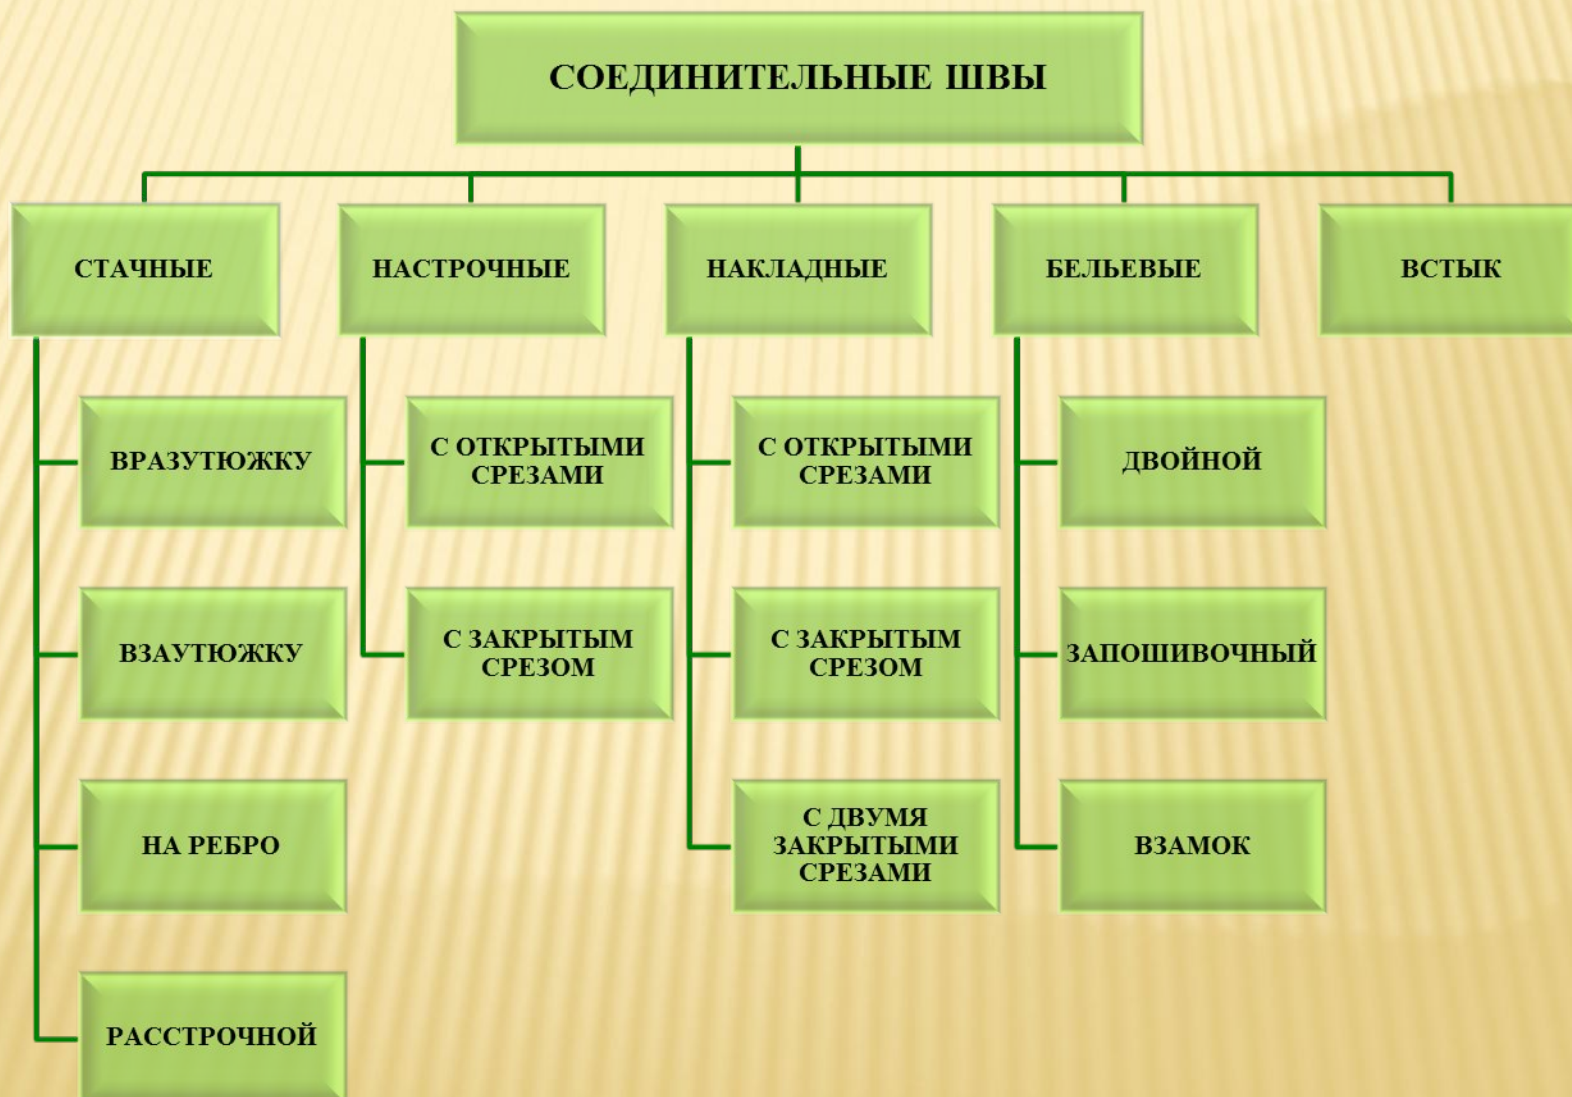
СОЕДИНИТЕЛЬНЫЕ ШВЫ

СТАЧНЫЕ

ВРАЗУТЮЖКУ

ВЗАУТЮЖКУ

НА РЕБРО

РАССТРОЧНОЙ

НАСТРОЧНЫЕ

С ОТКРЫТЫМИ СРЕЗАМИ

С ЗАКРЫТЫМ СРЕЗОМ

НАКЛАДНЫЕ

С ОТКРЫТЫМИ СРЕЗАМИ

С ЗАКРЫТЫМ СРЕЗОМ

С ДВУМЯ ЗАКРЫТЫМИ СРЕЗАМИ

БЕЛЬЕВЫЕ

ДВОЙНОЙ

ЗАПОШИВОЧНЫЙ

ВЗАМОК

ВСТЫК